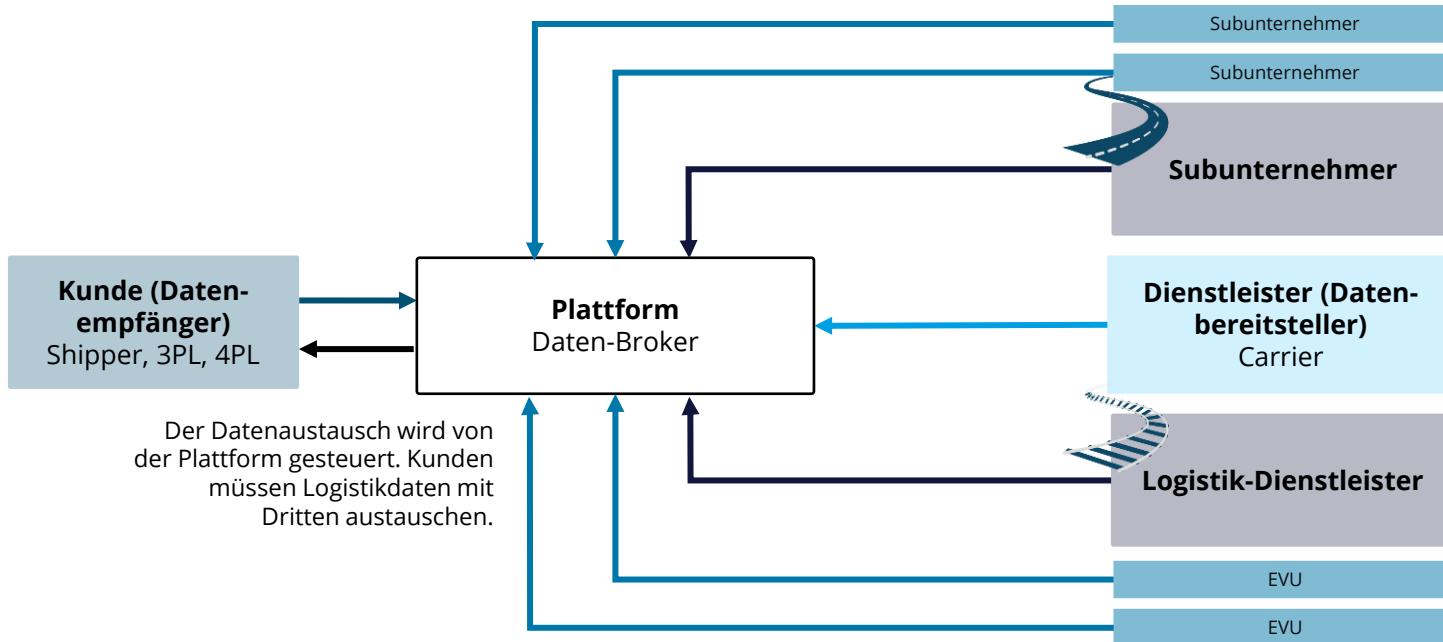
Subunternehmer

Subunternehmer

Subunternehmer

Kunde (Datenempfänger)
Shipper, 3PL, 4PL

Plattform
Daten-Broker

Dienstleister (Datenbereitsteller)
Carrier

Der Datenaustausch wird von der Plattform gesteuert. Kunden müssen Logistikdaten mit Dritten austauschen.

Logistik-Dienstleister

EVU

EVU